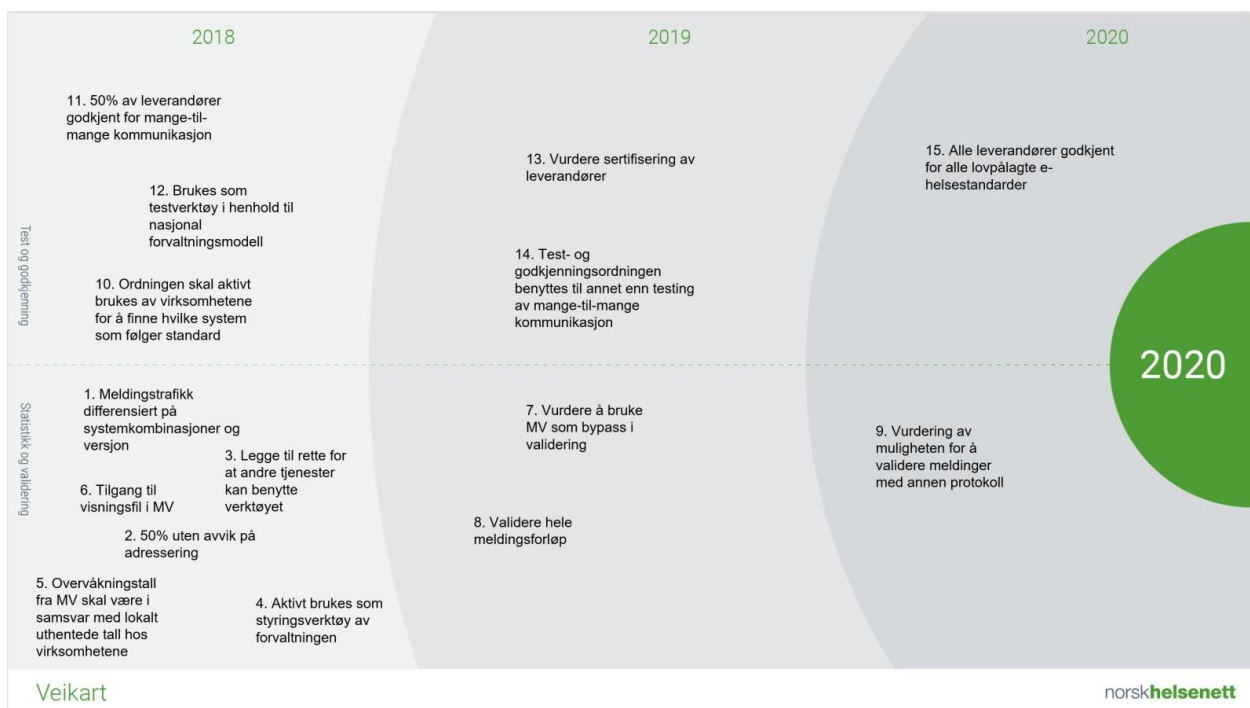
2018

2019

2020

Test og godkjenning

11. 50% av leverandører godkjent for mange-til-mange kommunikasjon

12. Brukes som testverktøy i henhold til nasjonal forvaltningsmodell

10. Ordningen skal aktivt brukes av virksomhetene for å finne hvilke system som følger standard

13. Vurdere sertifisering av leverandører

14. Test- og godkjenningsordningen benyttes til annet enn testing av mange-til-mange kommunikasjon

15. Alle leverandører godkjent for alle lovpålagte e-helsestandarder

2020

Statistikk og validering

1. Meldingstrafikk differensiert på systemkombinasjoner og versjon

3. Legge til rette for at andre tjenester kan benytte verktøyet

6. Tilgang til visningsfil i MV

2. 50% uten avvik på adressering

5. Overvåkningstall fra MV skal være i samsvar med lokalt uthentede tall hos virksomhetene

4. Aktivt brukes som styringsverktøy av forvaltningen

7. Vurdere å bruke MV som bypass i validering

8. Validere hele meldingsforløp

9. Vurdering av muligheten for å validere meldinger med annen protokoll

Veikart

norskhelsenett